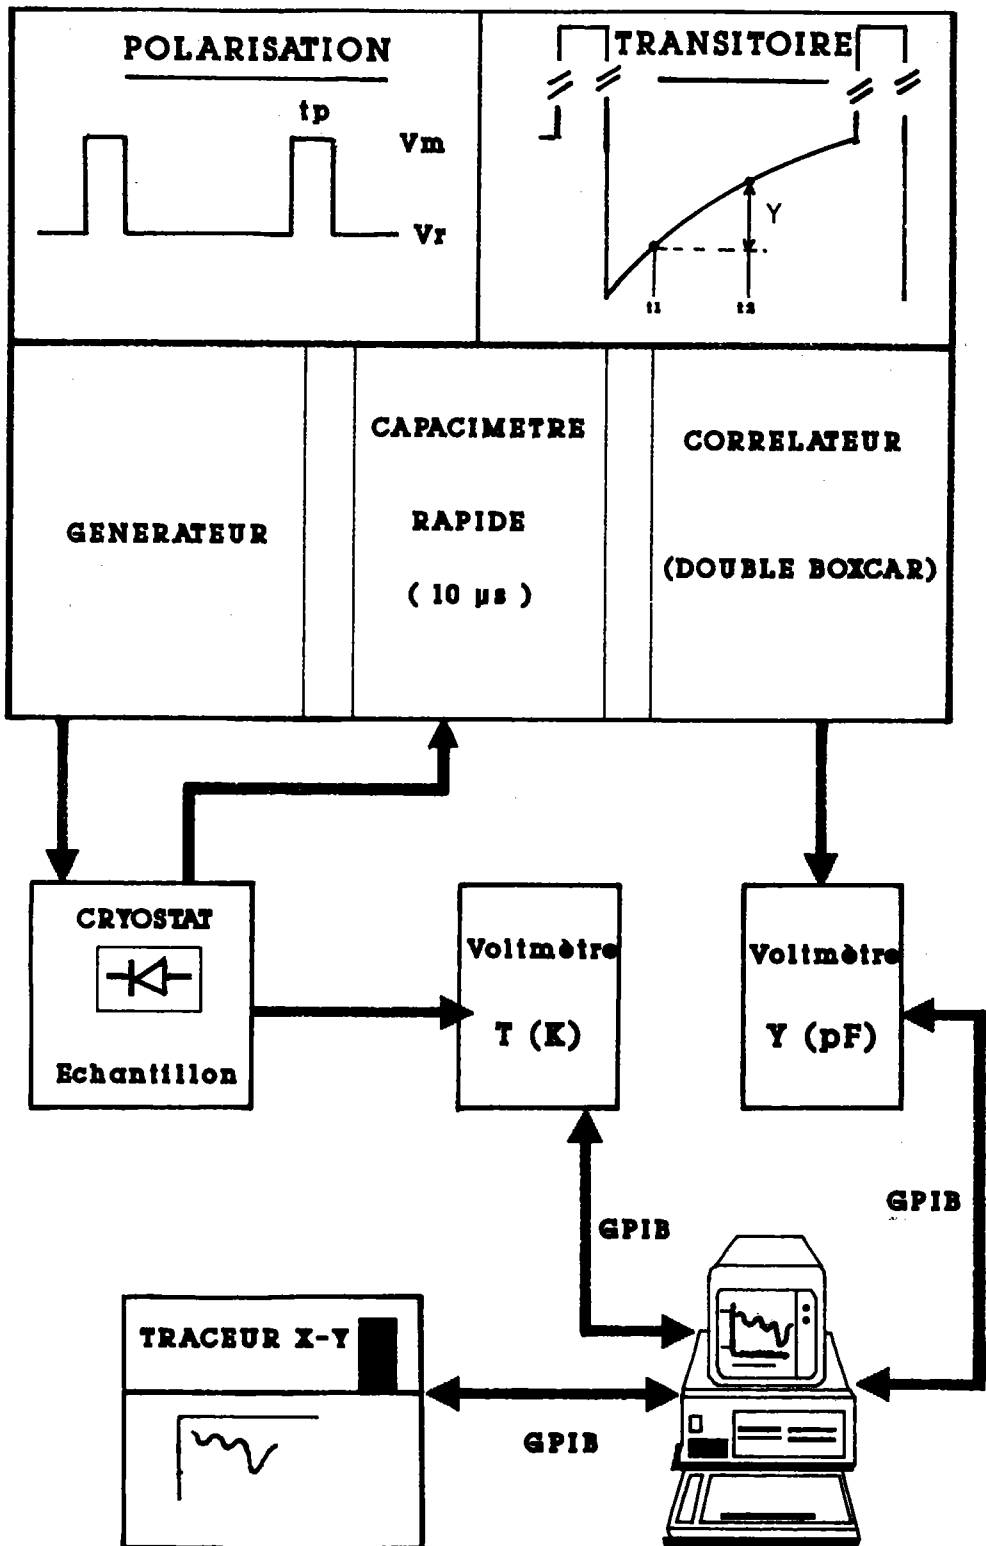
POLARISATION

tp

Vm

Vr

TRANSITOIRE

Y

t1

t2

GENERATEUR

CAPACIMETRE

RAPIDE

( 10 µs )

CORRELATEUR

(DOUBLE BOXCAR)

CRYOSTAT

Echantillon

Voltmètre

T (K)

Voltmètre

Y (pF)

GPIB

GPIB

TRACEUR X-Y

GPIB